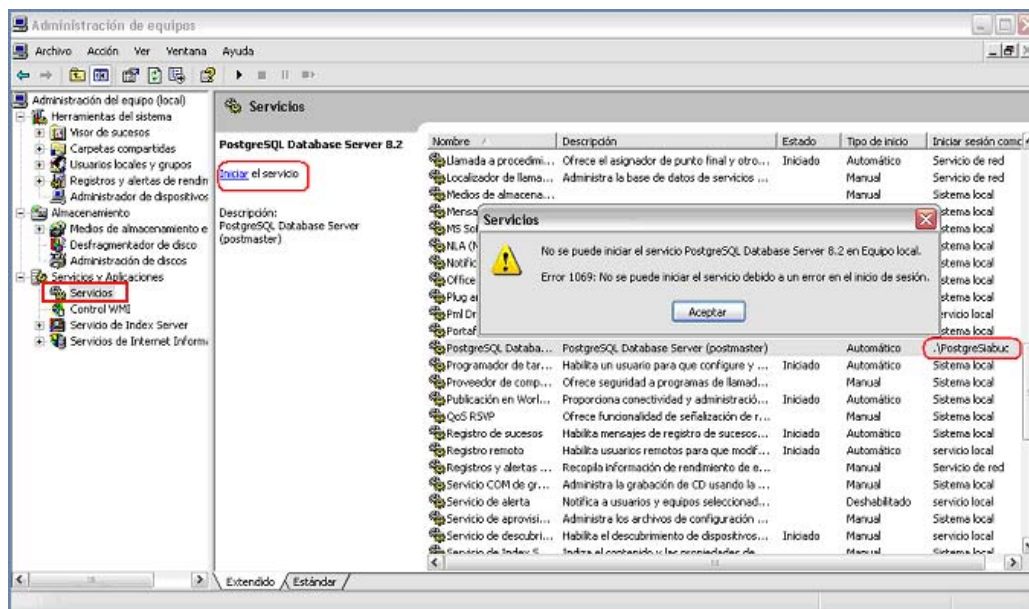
Administración de equipos

Archivo Acción Ver Ventana Ayuda

Administración del equipo (local)
Herramientas del sistema
Visor de sucesos
Carpetas compartidas
Usuarios locales y grupos
Registros y alertas de rendin
Administrador de dispositivos
Almacenamiento
Medios de almacenamiento e
Desfragmentador de disco
Administración de discos
Servicios y Aplicaciones
Servicios
Control WMI
Servicio de Index Server
Servicios de Internet Inform

Servicios

PostgreSQL Database Server 8.2

Iniciar el servicio

Descripción:
PostgreSQL Database Server (postmaster)

| Nombre | Descripción | Estado | Tipo de inicio | Iniciar sesión como |
|---|---|---|---|---|
| Llamada a procedimi... | Ofrece el asignador de punto final y otro... | Iniciado | Automático | Servicio de red |
| Localizador de llama... | Administra la base de datos de servicios ... | | Manual | Servicio de red |
| Medios de almacena... | | | Manual | Sistema local |
| Mensa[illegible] | | | | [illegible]stema local |
| MS Sol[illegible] | | | | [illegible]stema local |
| NLA (N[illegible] | | | | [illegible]stema local |
| Notific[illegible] | | | | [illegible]stema local |
| Office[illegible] | | | | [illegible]stema local |
| Plug a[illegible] | | | | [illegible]stema local |
| Pml Dr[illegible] | | | | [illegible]rvicio local |
| Portaf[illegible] | | | | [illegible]stema local |
| PostgreSQL Databa... | PostgreSQL Database Server (postmaster) | | Automático | .\PostgreSlabuc |
| Programador de tar... | Habilita un usuario para que configure y ... | Iniciado | Automático | Sistema local |
| Proveedor de comp... | Ofrece seguridad a programas de llamad... | | Manual | Sistema local |
| Publicación en Worl... | Proporciona conectividad y administració... | Iniciado | Automático | Sistema local |
| QoS RSVP | Ofrece funcionalidad de señalización de r... | | Manual | Sistema local |
| Registro de sucesos | Habilita mensajes de registro de sucesos... | Iniciado | Automático | Sistema local |
| Registro remoto | Habilita usuarios remotos para que modif... | Iniciado | Automático | servicio local |
| Registros y alertas ... | Recopila información de rendimiento de e... | | Manual | Servicio de red |
| Servicio COM de gr... | Administra la grabación de CD usando la ... | | Manual | Sistema local |
| Servicio de alerta | Notifica a usuarios y equipos seleccionad... | | Deshabilitado | servicio local |
| Servicio de aprovisi... | Administra los archivos de configuración ... | | Manual | Sistema local |
| Servicio de descubri... | Habilita el descubrimiento de dispositivos... | Iniciado | Manual | servicio local |
| Servicio de Index S... | Indiza el contenido y las propiedades de... | | Manual | Sistema local |

Servicios

No se puede iniciar el servicio PostgreSQL Database Server 8.2 en Equipo local.

Error 1069: No se puede iniciar el servicio debido a un error en el inicio de sesión.

Aceptar

Extendido Estándar